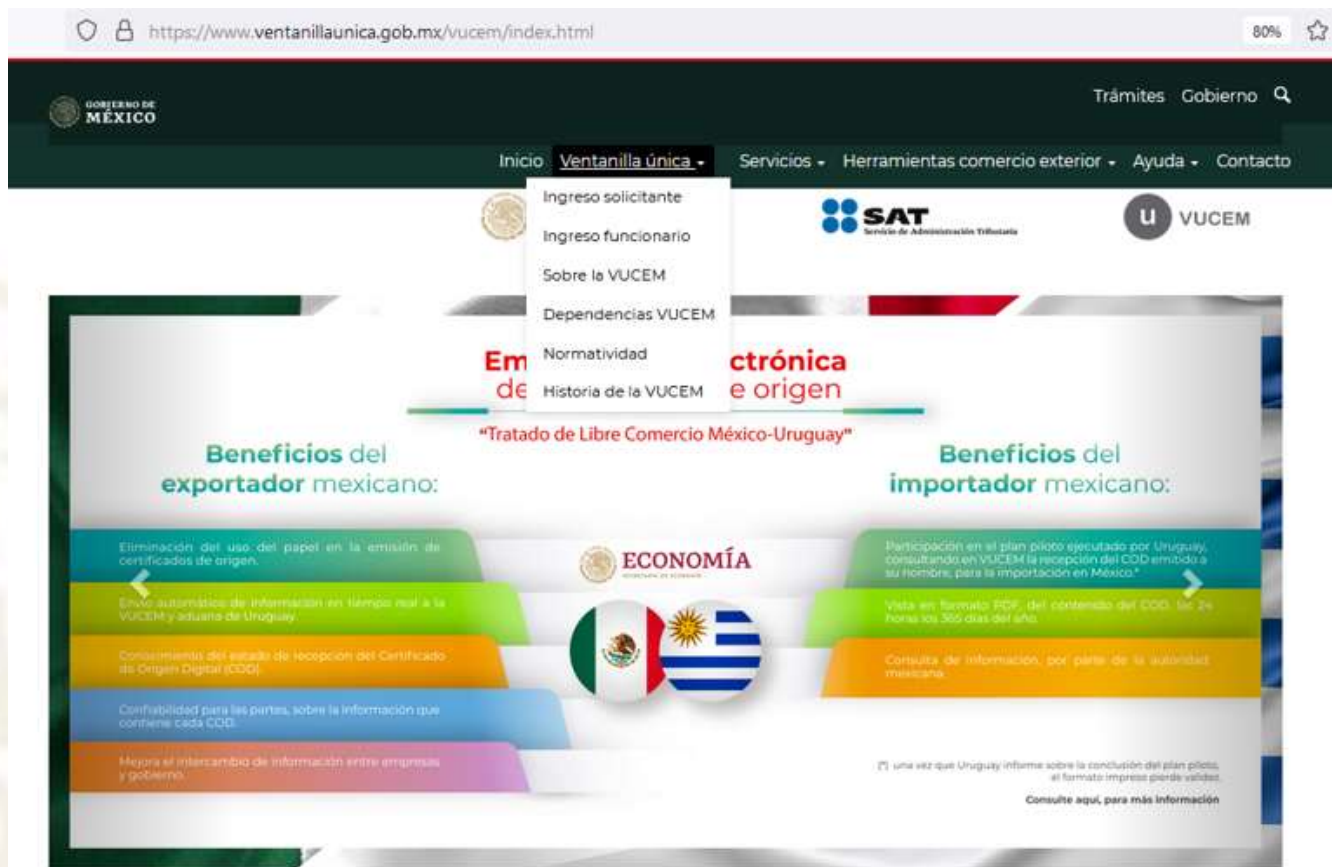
https://www.ventanillaunica.gob.mx/vucem/index.html

80%

GOBIERNO DE MÉXICO

Trámites Gobierno

Inicio Ventanilla única Servicios Herramientas comercio exterior Ayuda Contacto

Ingreso solicitante
Ingreso funcionario
Sobre la VUCEM
Dependencias VUCEM
Normatividad
Historia de la VUCEM

SAT Servicio de Administración Tributaria

VUCEM

Em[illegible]ctrónica
de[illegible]e origen

"Tratado de Libre Comercio México-Uruguay"

Beneficios del exportador mexicano:

Eliminación del uso del papel en la emisión de certificados de origen.

Envío automático de información en tiempo real a la VUCEM y aduana de Uruguay.

Conocimiento del estado de recepción del Certificado de Origen Digital (COD).

Confiabilidad para las partes, sobre la información que contiene cada COD.

Mejora el intercambio de información entre empresas y gobierno.

ECONOMÍA
SECRETARÍA DE ECONOMÍA

Beneficios del importador mexicano:

Participación en el plan piloto ejecutado por Uruguay, consultando en VUCEM la recepción del COD emitido a su nombre, para la importación en México.*

Vista en formato PDF, del contenido del COD, las 24 horas los 365 días del año.

Consulta de información, por parte de la autoridad mexicana.

(*) una vez que Uruguay informe sobre la conclusión del plan piloto, el formato impreso pierde validez.

Consulte aquí, para más información